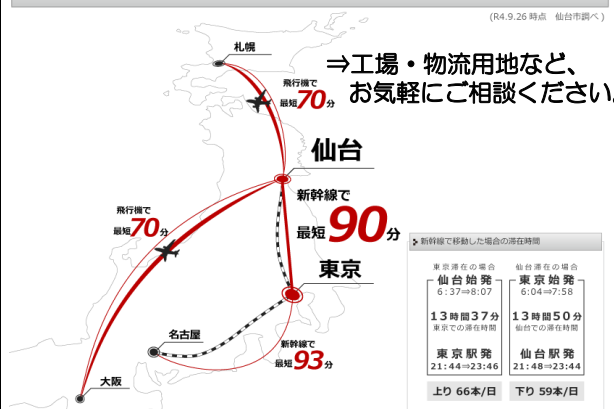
(R4.9.26 時点　仙台市調べ)

⇒工場・物流用地など、
お気軽にご相談ください

札幌

飛行機で
最短70分

仙台

新幹線で
最短90分

飛行機で
最短70分

東京

名古屋

新幹線で
最短93分

大阪

新幹線で移動した場合の滞在時間

東京滞在の場合
仙台始発
6:37⇒8:07
13時間37分
東京での滞在時間
東京駅発
21:44⇒23:46
上り 66本/日

仙台滞在の場合
東京始発
6:04⇒7:58
13時間50分
仙台での滞在時間
仙台駅発
21:48⇒23:44
下り 59本/日